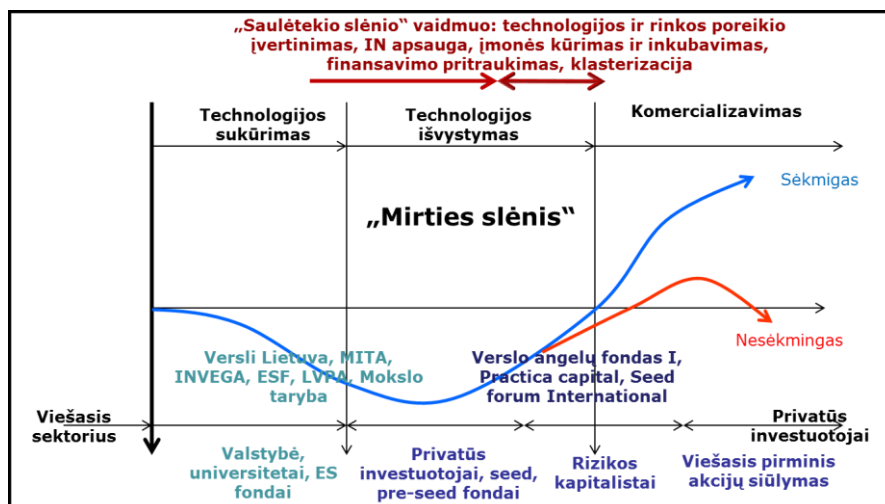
„Saulėtekio slėnio“ vaidmuo: technologijos ir rinkos poreikio įvertinimas, IN apsauga, įmonės kūrimas ir inkubavimas, finansavimo pritraukimas, klasterizacija

Technologijos sukūrimas

Technologijos išvystymas

Komercializavimas

Sėkmigas

„Mirties slėnis“

Nesėkmingas

Versli Lietuva, MITA, INVEGA, ESF, LVPA, Mokslo taryba

Verslo angelų fondas I, Practica capital, Seed forum International

Viešasis sektorius

Privatūs investuotojai

Valstybė, universitetai, ES fondai

Privatūs investuotojai, seed, pre-seed fondai

Rizikos kapitalistai

Viešasis pirminis akcijų siūlymas